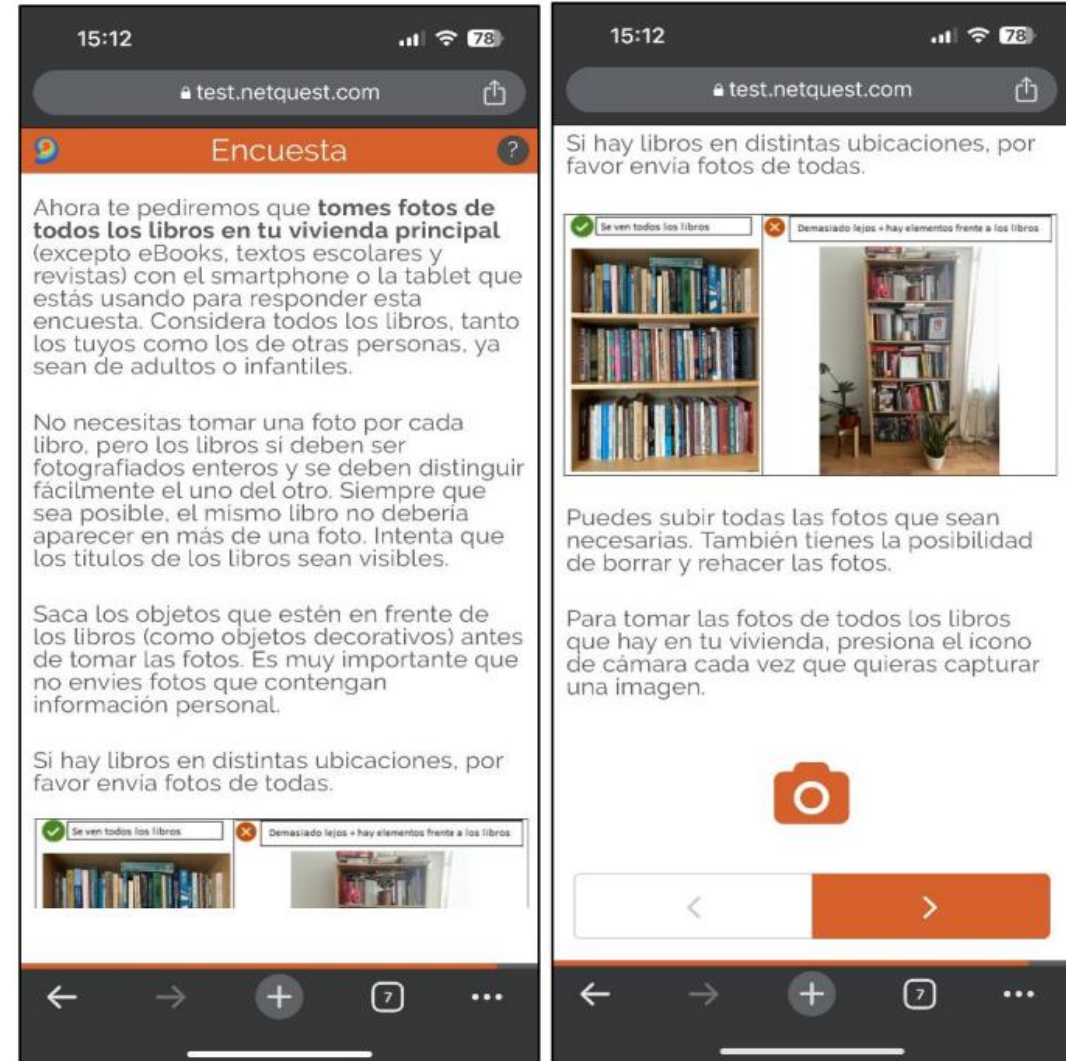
15:12

78

test.netquest.com

Encuesta

?

Ahora te pediremos que **tomes fotos de todos los libros en tu vivienda principal** (excepto eBooks, textos escolares y revistas) con el smartphone o la tablet que estás usando para responder esta encuesta. Considera todos los libros, tanto los tuyos como los de otras personas, ya sean de adultos o infantiles.

No necesitas tomar una foto por cada libro, pero los libros sí deben ser fotografiados enteros y se deben distinguir fácilmente el uno del otro. Siempre que sea posible, el mismo libro no deberia aparecer en más de una foto. Intenta que los titulos de los libros sean visibles.

Saca los objetos que estén en frente de los libros (como objetos decorativos) antes de tomar las fotos. Es muy importante que no envies fotos que contengan información personal.

Si hay libros en distintas ubicaciones, por favor envia fotos de todas.

Se ven todos los libros

Demasiado lejos + hay elementos frente a los libros

7

15:12

78

test.netquest.com

Si hay libros en distintas ubicaciones, por favor envia fotos de todas.

Se ven todos los libros

Demasiado lejos + hay elementos frente a los libros

Puedes subir todas las fotos que sean necesarias. También tienes la posibilidad de borrar y rehacer las fotos.

Para tomar las fotos de todos los libros que hay en tu vivienda, presiona el icono de cámara cada vez que quieras capturar una imagen.

<

>

7